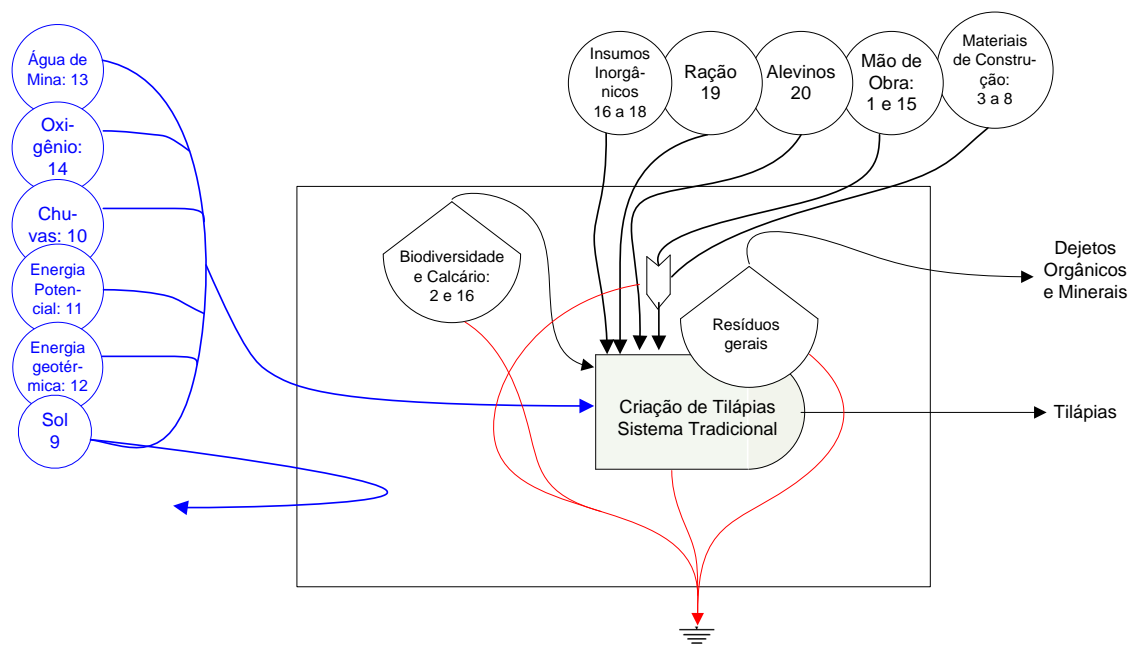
Água de Mina: 13

Oxigênio: 14

Chuvas: 10

Energia Potencial: 11

Energia geotérmica: 12

Sol 9

Insumos Inorgânicos 16 a 18

Ração 19

Alevinos 20

Mão de Obra: 1 e 15

Materiais de Construção: 3 a 8

Biodiversidade e Calcário: 2 e 16

Resíduos gerais

Dejetos Orgânicos e Minerais

Criação de Tilápias Sistema Tradicional

Tilápias